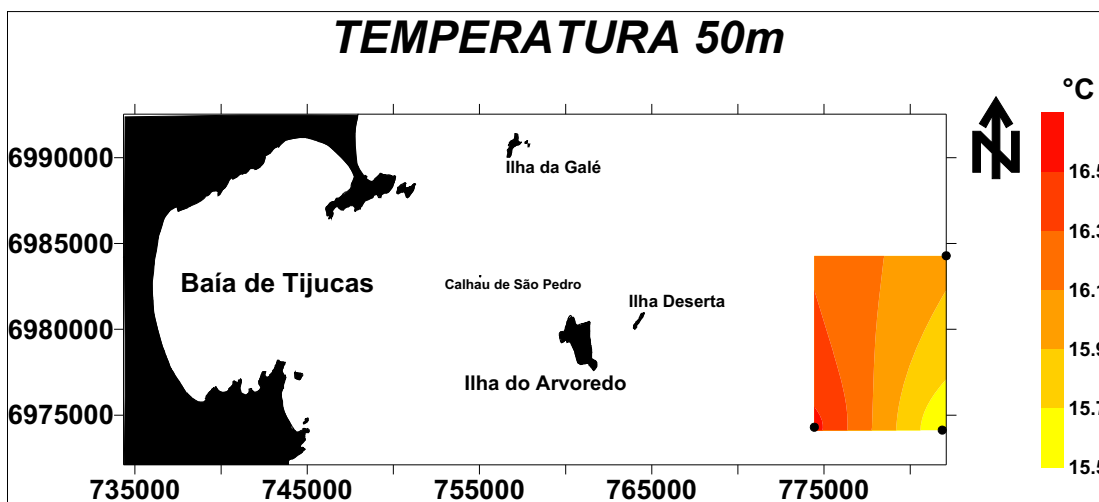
TEMPERATURA 50m

°C

6990000
6985000
6980000
6975000

735000
745000
755000
765000
775000

Ilha da Galé
Baía de Tijucas
Calhau de São Pedro
Ilha Deserta
Ilha do Arvoredo

N

16.5
16.3
16.1
15.9
15.7
15.5